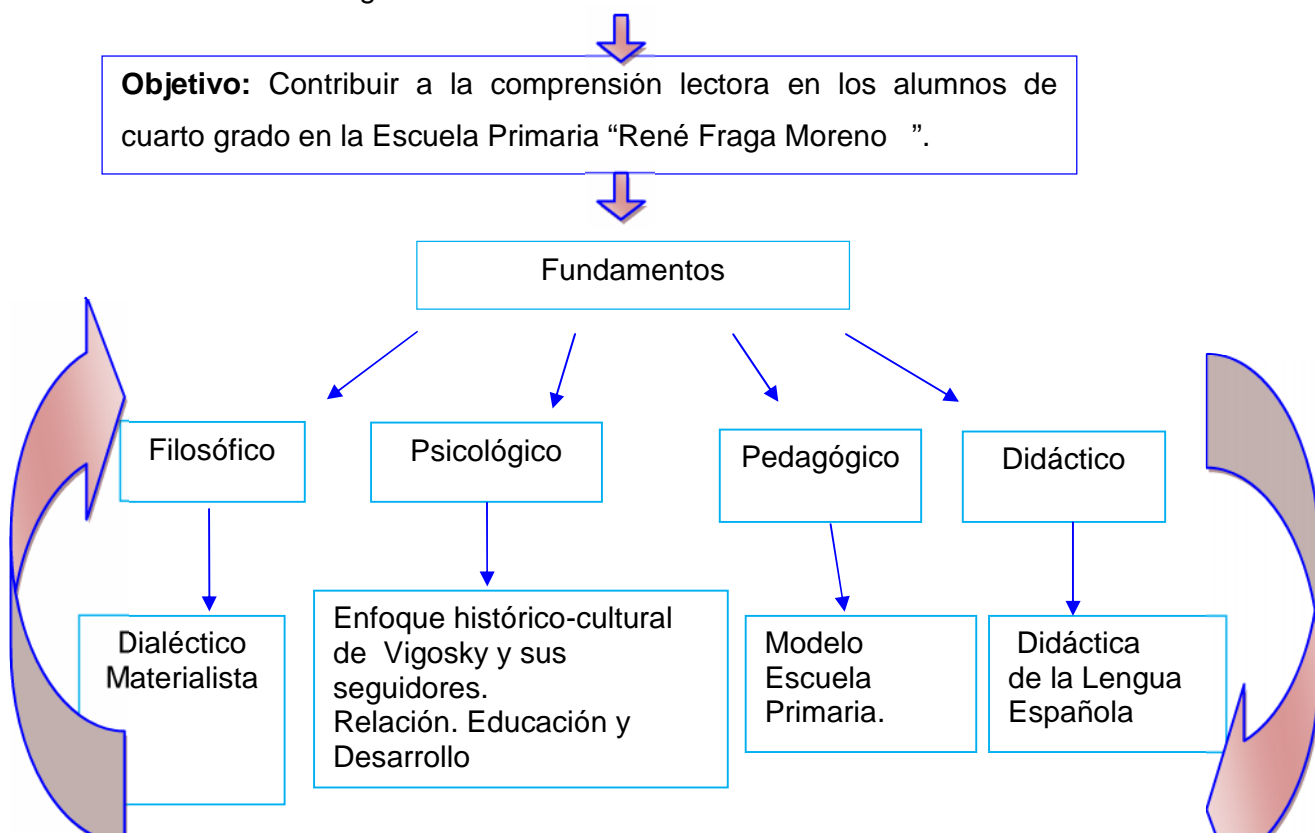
**Objetivo:** Contribuir a la comprensión lectora en los alumnos de cuarto grado en la Escuela Primaria “René Fraga Moreno ”.

Fundamentos

Filosófico

Psicológico

Pedagógico

Didáctico

Dialéctico Materialista

Enfoque histórico-cultural de Vigosky y sus seguidores.
Relación. Educación y Desarrollo

Modelo Escuela Primaria.

Didáctica de la Lengua Española